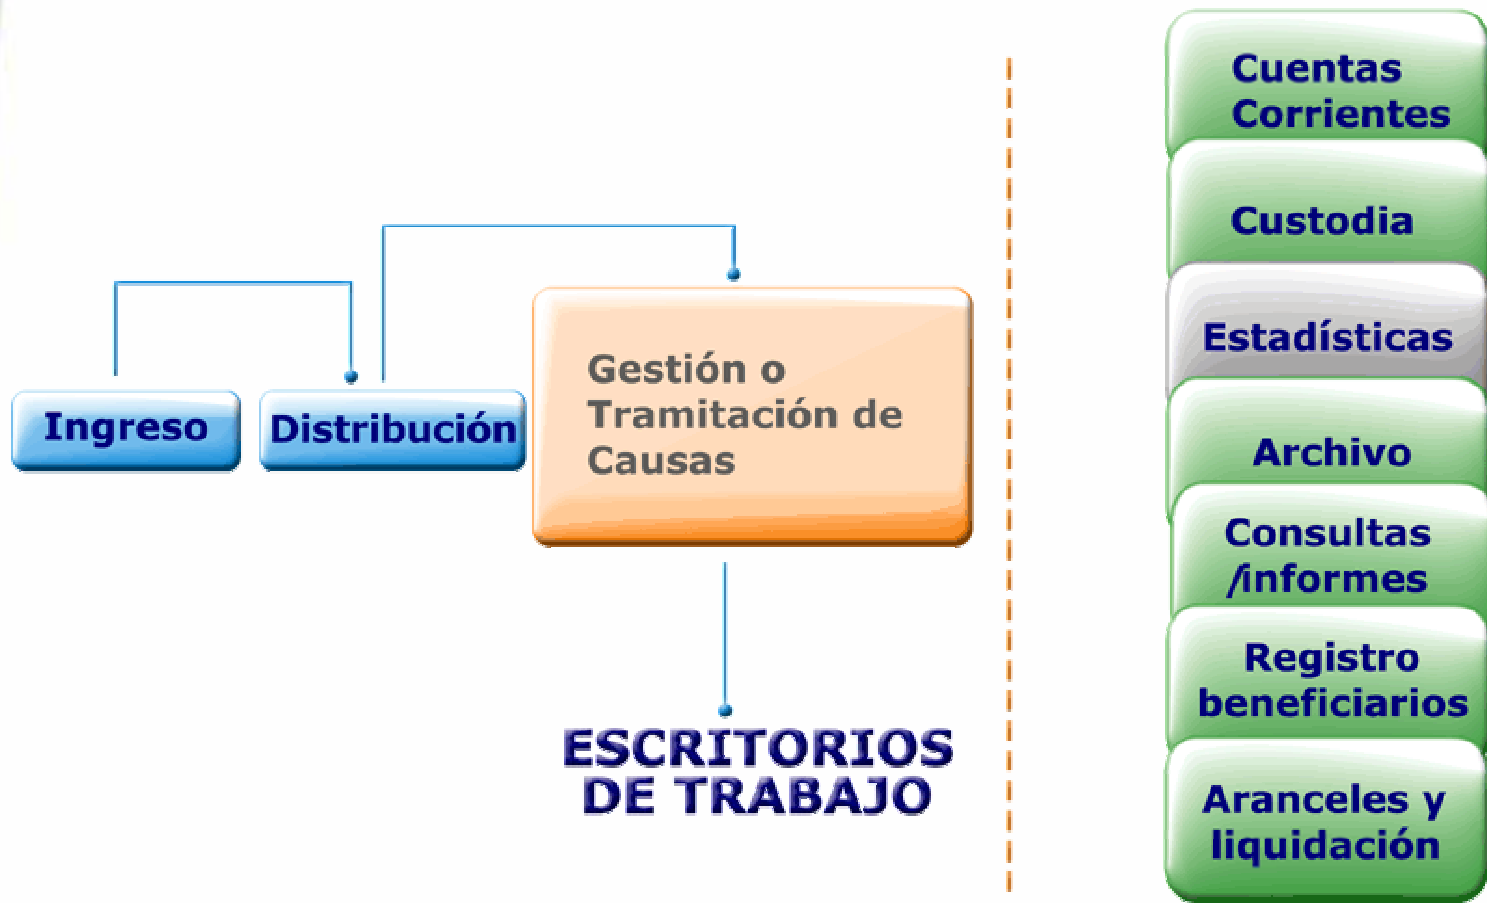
Ingreso

Distribución

Gestión o Tramitación de Causas

ESCRITORIOS DE TRABAJO

Cuentas Corrientes

Custodia

Estadísticas

Archivo

Consultas /informes

Registro beneficiarios

Aranceles y liquidación